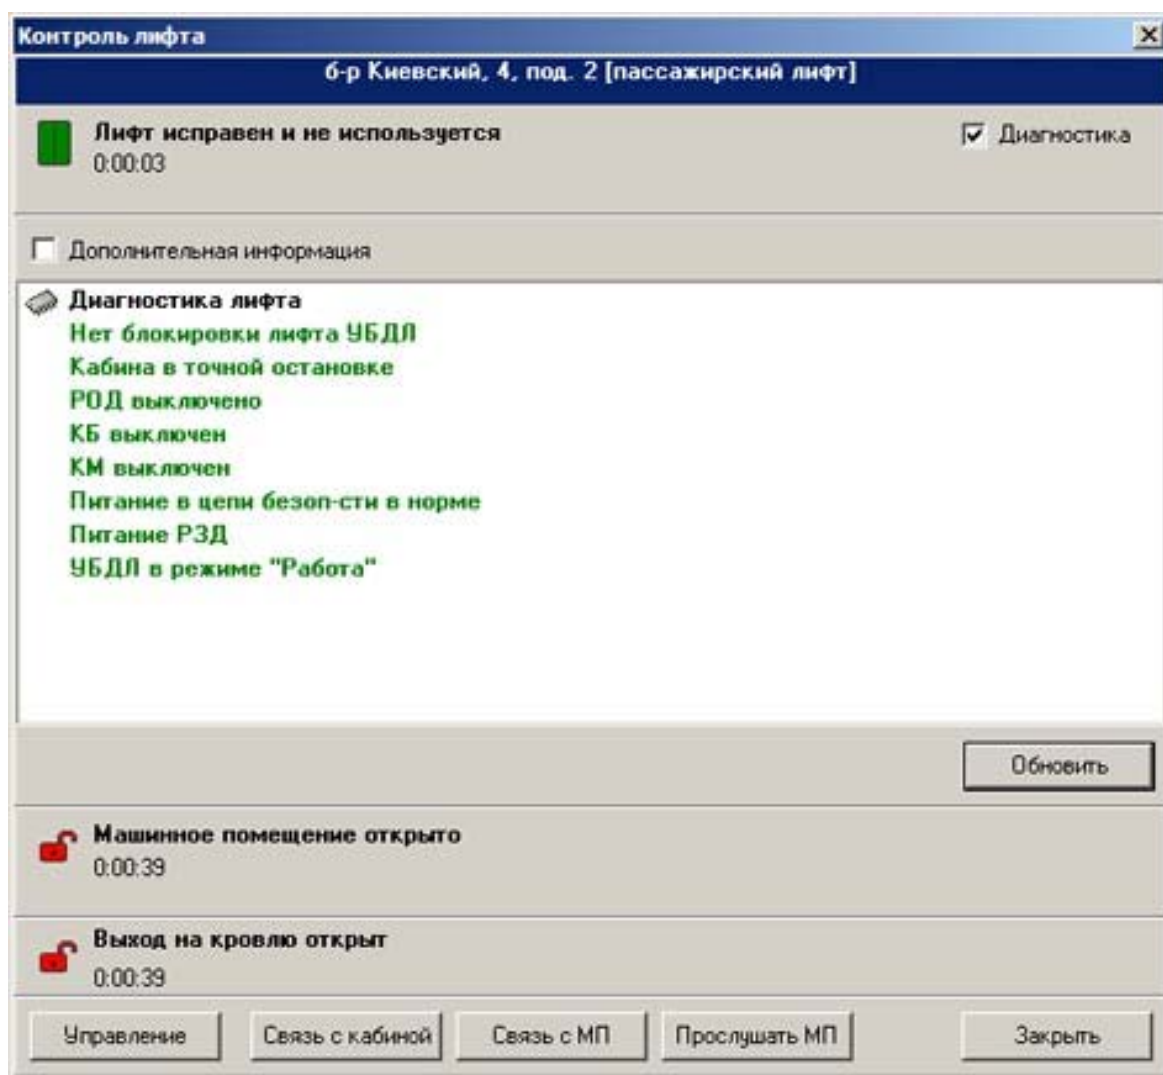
Контроль лифта

б-р Киевский, 4, под. 2 [пассажирский лифт]

Лифт исправен и не используется
0:00:03

Диагностика

Дополнительная информация

Диагностика лифта
Нет блокировки лифта УБДЛ
Кабина в точной остановке
РОД выключено
КБ выключен
КМ выключен
Питание в цепи безоп-сти в норме
Питание РЗД
УБДЛ в режиме "Работа"

Обновить

Машинное помещение открыто
0:00:39

Выход на кровлю открыт
0:00:39

Управление | Связь с кабиной | Связь с МП | Прослушать МП | Закрыть